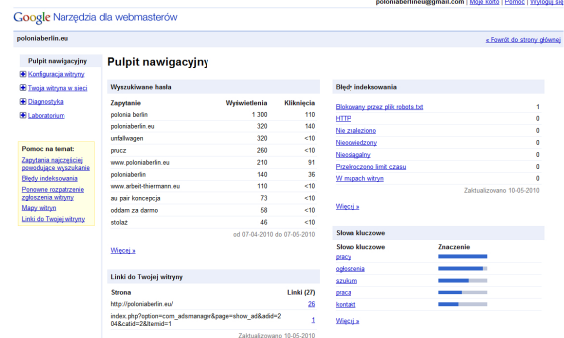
Google Narzędzia dla webmasterów

poloniaberlineu@gmail.com | Moje konto | Pomoc | Wyloguj się

poloniaberlin.eu

« Powrót do strony głównej

Pulpit nawigacyjny

Konfiguracja witryny
Twoja witryna w sieci
Diagnostyka
Laboratorium

Pomoc na temat:
Zapytania najczęściej powodujące wyszukanie
Błędy indeksowania
Ponowne rozpatrzenie zgłoszenia witryny
Mapy witryn
Linki do Twojej witryny

Pulpit nawigacyjny

Wyszukiwane hasła

| Zapytanie | Wyświetlenia | Kliknięcia |
|---|---|---|
| polonia berlin | 1 300 | 110 |
| poloniaberlin.eu | 320 | 140 |
| unfallwagen | 320 | <10 |
| prucz | 260 | <10 |
| www.poloniaberlin.eu | 210 | 91 |
| poloniaberlin | 140 | 36 |
| www.arbeit-thiermann.eu | 110 | <10 |
| au pair koncepcja | 73 | <10 |
| oddam za darmo | 58 | <10 |
| stolaz | 46 | <10 |

od 07-04-2010 do 07-05-2010

Więcej »

Linki do Twojej witryny

| Strona | Linki (27) |
|---|---|
| http://poloniaberlin.eu/ | 26 |
| index.php?option=com_adsmanager&page=show_ad&adid=204&catid=2&Itemid=1 | 1 |

Zaktualizowano 10-05-2010

Błędy indeksowania

| | |
|---|---|
| Blokowany przez plik robots.txt | 1 |
| HTTP | 0 |
| Nie znaleziono | 0 |
| Nieosiągalny | 0 |
| Nieosiągalny | 0 |
| Przekroczono limit czasu | 0 |
| W mapach witryn | 0 |

Zaktualizowano 10-05-2010

Więcej »

Słowa kluczowe

| Słowo kluczowe | Znaczenie |
|---|---|
| pracy | |
| ogłoszenia | |
| szukam | |
| praca | |
| kontakt | |

Więcej »